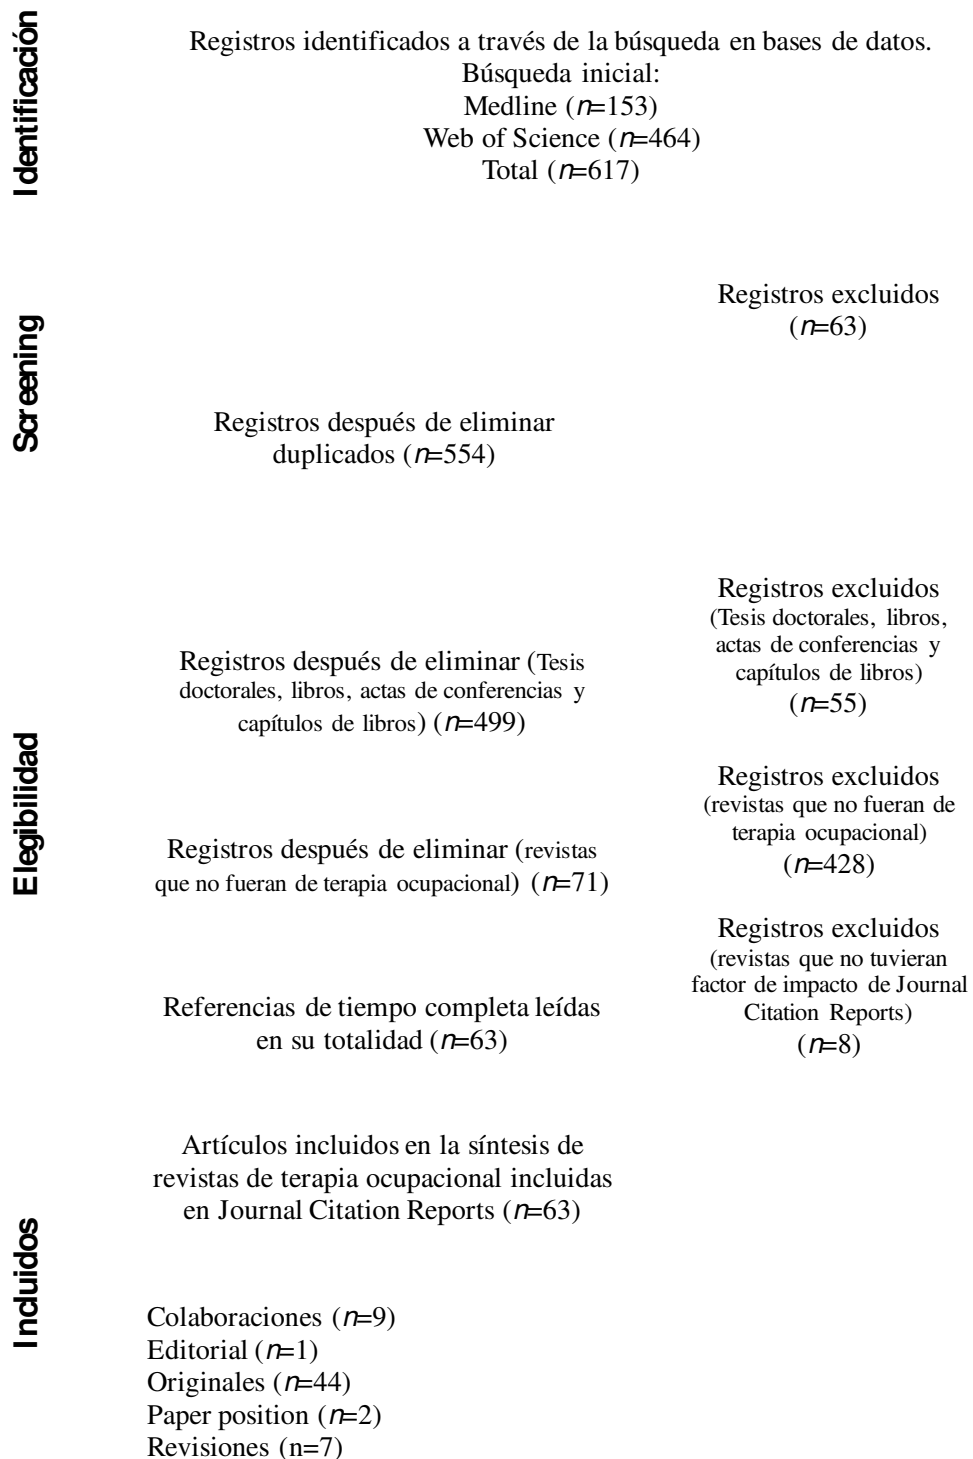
Identificación

Registros identificados a través de la búsqueda en bases de datos.
Búsqueda inicial:
Medline ($n$=153)
Web of Science ($n$=464)
Total ($n$=617)

Screening

Registros excluidos ($n$=63)

Registros después de eliminar duplicados ($n$=554)

Elegibilidad

Registros excluidos (Tesis doctorales, libros, actas de conferencias y capítulos de libros) ($n$=55)

Registros después de eliminar (Tesis doctorales, libros, actas de conferencias y capítulos de libros) ($n$=499)

Registros excluidos (revistas que no fueran de terapia ocupacional) ($n$=428)

Registros después de eliminar (revistas que no fueran de terapia ocupacional) ($n$=71)

Registros excluidos (revistas que no tuvieran factor de impacto de Journal Citation Reports) ($n$=8)

Referencias de tiempo completa leídas en su totalidad ($n$=63)

Incluidos

Artículos incluidos en la síntesis de revistas de terapia ocupacional incluidas en Journal Citation Reports ($n$=63)

Colaboraciones ($n$=9)
Editorial ($n$=1)
Originales ($n$=44)
Paper position ($n$=2)
Revisiones (n=7)